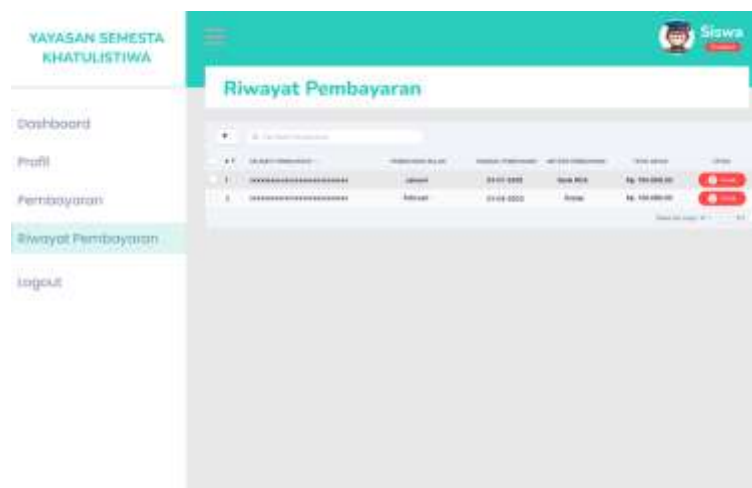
YAYASAN SEMESTA KHATULISTIWA

Dashboard

Profil

Pembayaran

Riwayat Pembayaran

Logout

Siswa

Riwayat Pembayaran

| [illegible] | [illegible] | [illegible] | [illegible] | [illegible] | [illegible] | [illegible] |
|---|---|---|---|---|---|---|
| 1 | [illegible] | Januari | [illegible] | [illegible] | Rp. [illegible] | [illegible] |
| 2 | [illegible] | Februari | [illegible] | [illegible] | Rp. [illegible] | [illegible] |